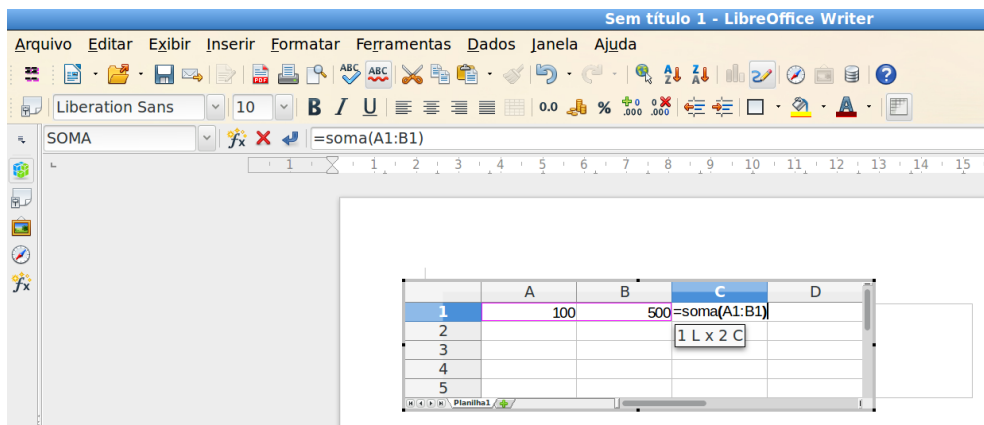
Sem título 1 - LibreOffice Writer

Arquivo Editar Exibir Inserir Formatar Ferramentas Dados Janela Ajuda

Liberation Sans 10 B I U 0.0 %

SOMA =soma(A1:B1)

1 2 3 4 5 6 7 8 9 10 11 12 13 14 15

| | A | B | C | D |
|---|---|---|---|---|
| 1 | 100 | 500 | =soma(A1:B1) | |
| 2 | | | 1 L x 2 C | |
| 3 | | | | |
| 4 | | | | |
| 5 | | | | |

Planilha1